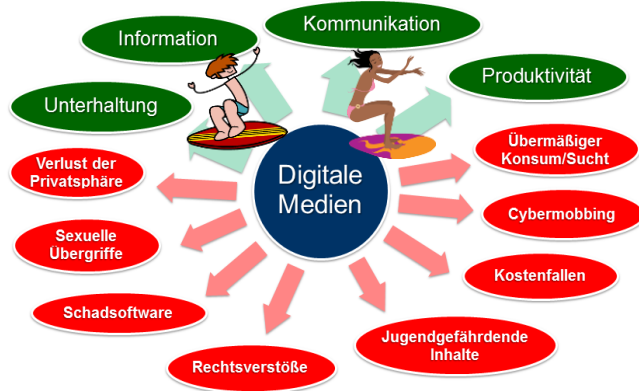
Information

Kommunikation

Unterhaltung

Produktivität

Digitale Medien

Verlust der Privatsphäre

Übermäßiger Konsum/Sucht

Sexuelle Übergriffe

Cybermobbing

Kostenfallen

Schadsoftware

Jugendgefährdende Inhalte

Rechtsverstöße